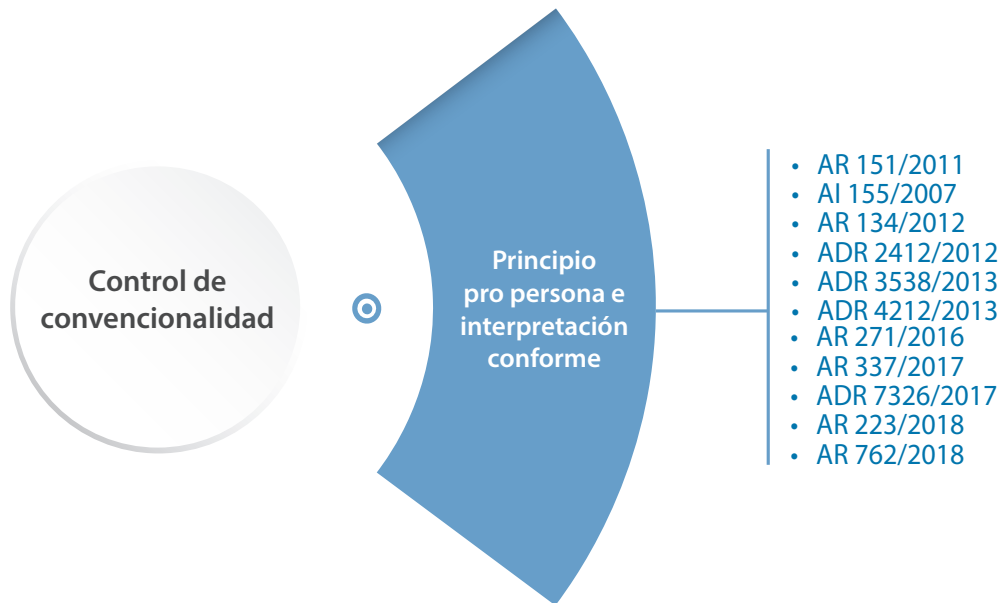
Control de convencionalidad

Principio pro persona e interpretación conforme

- AR 151/2011
- AI 155/2007
- AR 134/2012
- ADR 2412/2012
- ADR 3538/2013
- ADR 4212/2013
- AR 271/2016
- AR 337/2017
- ADR 7326/2017
- AR 223/2018
- AR 762/2018